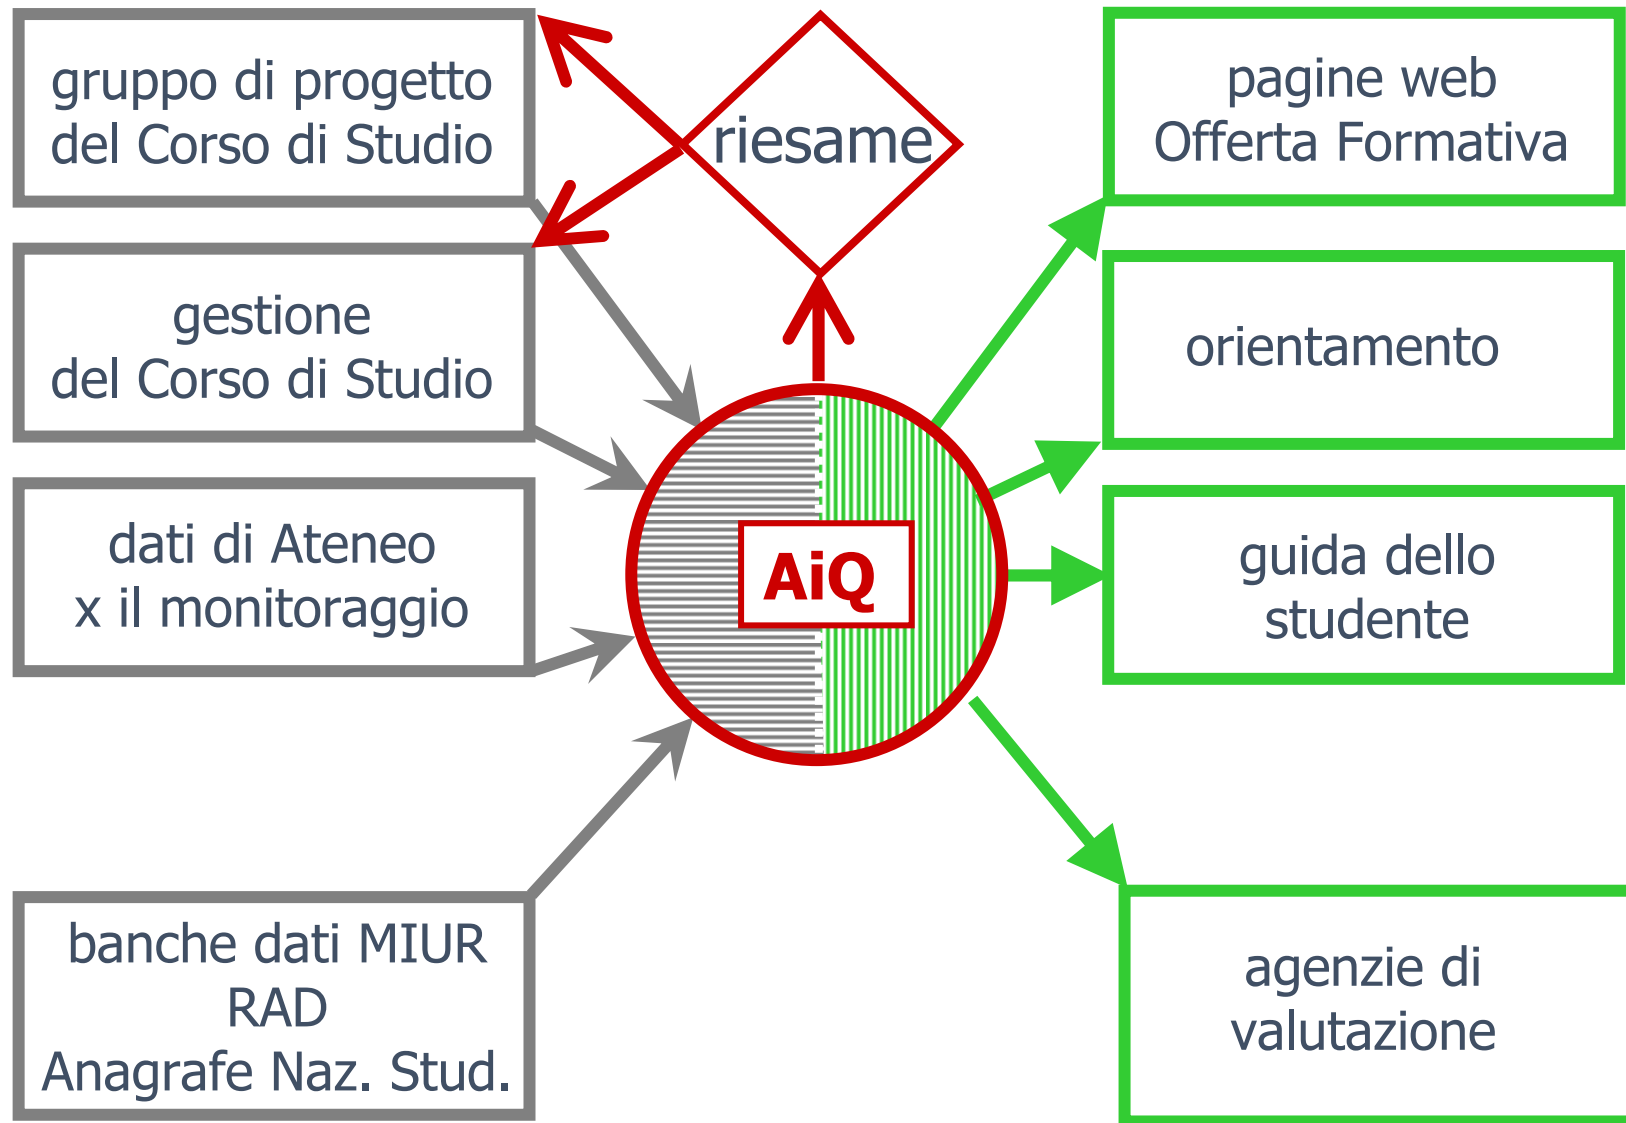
gruppo di progetto
del Corso di Studio

riesame

pagine web
Offerta Formativa

gestione
del Corso di Studio

orientamento

dati di Ateneo
x il monitoraggio

AiQ

guida dello
studente

banche dati MIUR
RAD
Anagrafe Naz. Stud.

agenzie di
valutazione